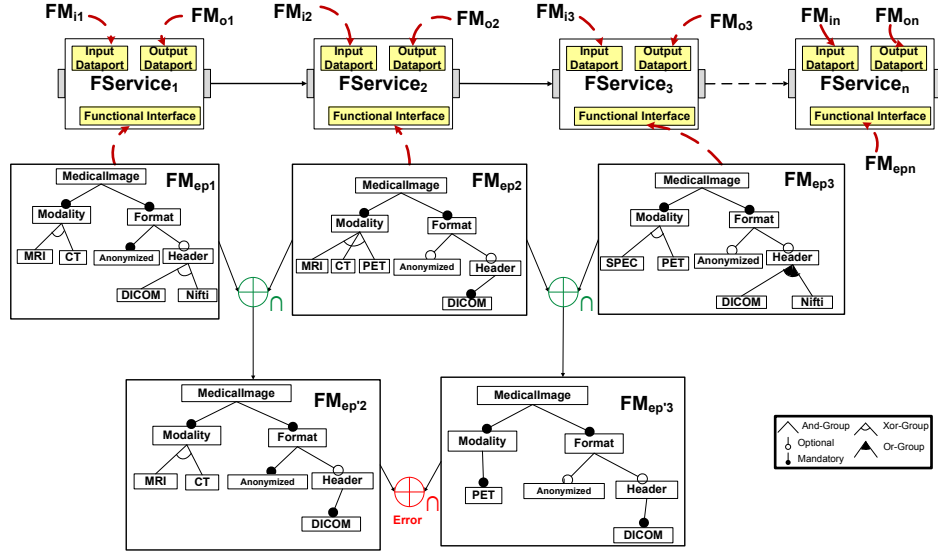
$FM_{i1}$ $FM_{o1}$ $FM_{i2}$ $FM_{o2}$ $FM_{i3}$ $FM_{o3}$ $FM_{in}$ $FM_{on}$

Input Dataport
Output Dataport
$FService_1$
Functional Interface

Input Dataport
Output Dataport
$FService_2$
Functional Interface

Input Dataport
Output Dataport
$FService_3$
Functional Interface

Input Dataport
Output Dataport
$FService_n$
Functional Interface

$FM_{epn}$

MedicalImage
$FM_{ep1}$
Modality
Format
MRI
CT
Anonymized
Header
DICOM
Nifti

MedicalImage
$FM_{ep2}$
Modality
Format
MRI
CT
PET
Anonymized
Header
DICOM

MedicalImage
$FM_{ep3}$
Modality
Format
SPEC
PET
Anonymized
Header
DICOM
Nifti

$\oplus_\cap$
$\oplus_\cap$

MedicalImage
$FM_{ep'2}$
Modality
Format
MRI
CT
Anonymized
Header
DICOM

$\oplus_\cap$
Error

MedicalImage
$FM_{ep'3}$
Modality
Format
PET
Anonymized
Header
DICOM

And-Group
Xor-Group
Optional
Or-Group
Mandatory